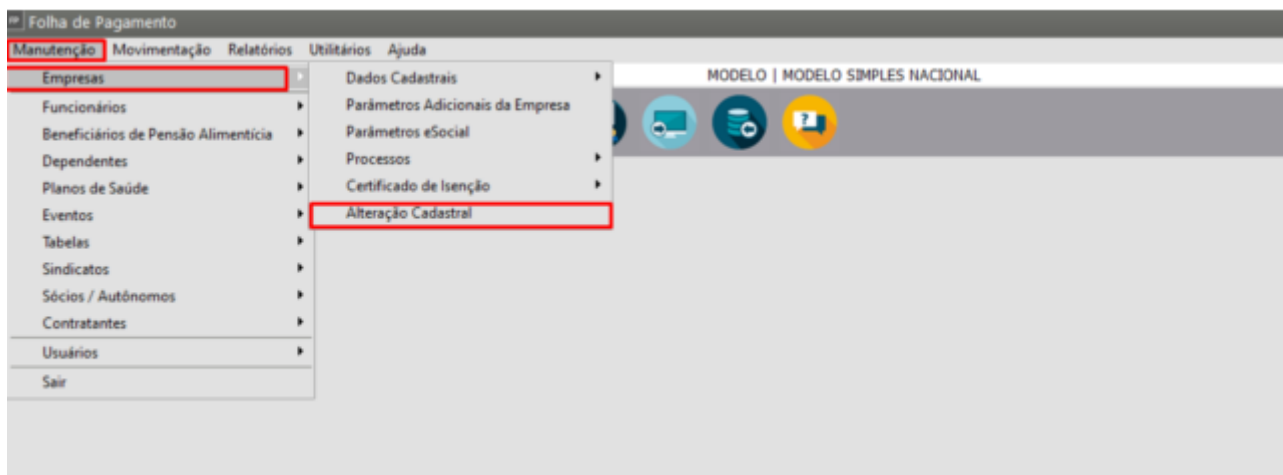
Folha de Pagamento

Manutenção Movimentação Relatórios Utilitários Ajuda

Empresas
Funcionários
Beneficiários de Pensão Alimentícia
Dependentes
Planos de Saúde
Eventos
Tabelas
Sindicatos
Sócios / Autônomos
Contratantes
Usuários
Sair

Dados Cadastrais
Parâmetros Adicionais da Empresa
Parâmetros eSocial
Processos
Certificado de Isenção
Alteração Cadastral

MODELO | MODELO SIMPLES NACIONAL